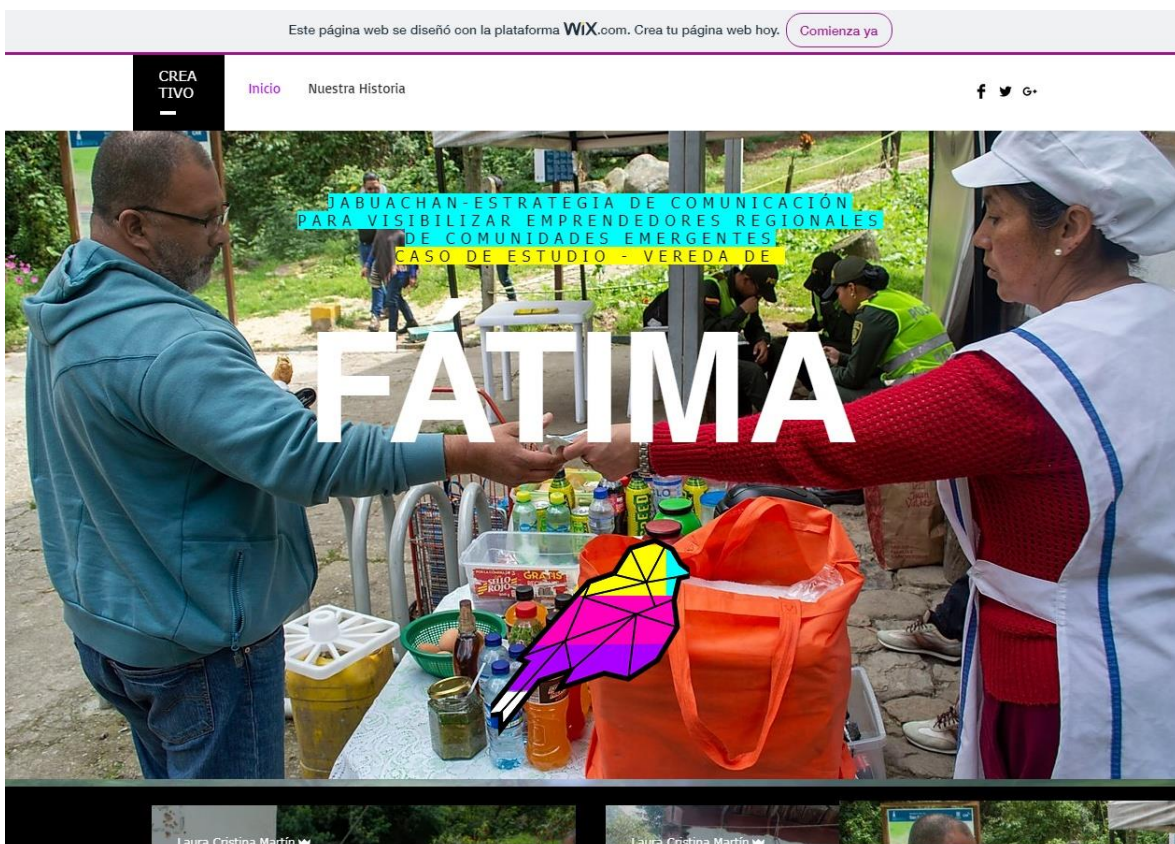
Este página web se diseñó con la plataforma WiX.com. Crea tu página web hoy. Comienza ya

CREA TIVO

Inicio Nuestra Historia

JABUACHAN-ESTRATEGIA DE COMUNICACIÓN PARA VISIBILIZAR EMPRENDEDORES REGIONALES DE COMUNIDADES EMERGENTES CASO DE ESTUDIO - VEREDA DE

FATIMA

Laura Cristina Martín

Laura Cristina Martín